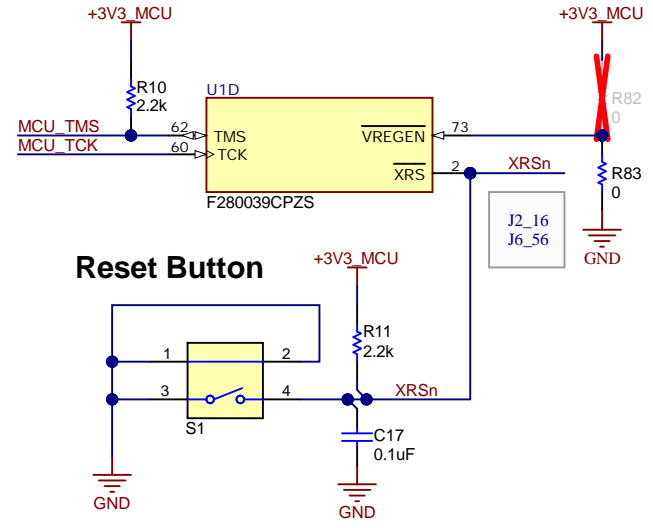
+3V3_MCU

+3V3_MCU

R10
2.2k

U1D

R82
0

MCU_TMS 62 TMS

MCU_TCK 60 TCK

$\overline{\text{VREGEN}}$ 73

$\overline{\text{XRS}}$ 2

XRSn

R83
0

F280039CPZS

J2_16
J6_56

GND

Reset Button

+3V3_MCU

R11
2.2k

1 2

3 4

XRSn

S1

C17
0.1uF

GND

GND